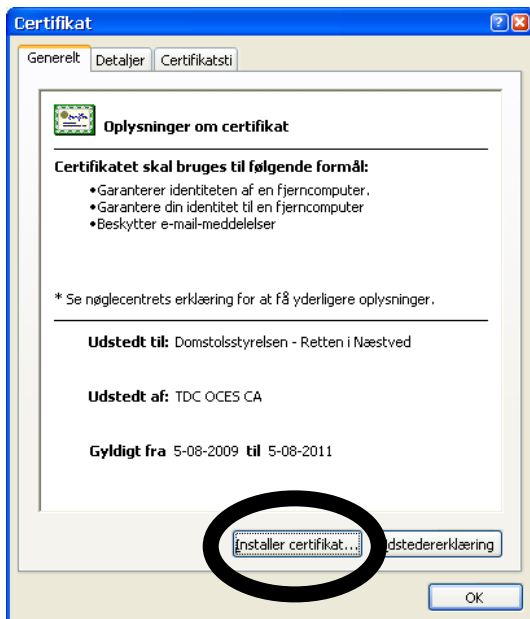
Certifikat

?
X

Generelt
Detaljer
Certifikatsti

Oplysninger om certifikat

Certifikatet skal bruges til følgende formål:

•Garanterer identiteten af en fjerncomputer.
•Garantere din identitet til en fjerncomputer
•Beskytter e-mail-meddelelser

* Se nøglecentrets erklæring for at få yderligere oplysninger.

Udstedt til: Domstolsstyrelsen - Retten i Næstved

Udstedt af: TDC OCES CA

Gyldigt fra 5-08-2009 til 5-08-2011

Installer certifikat...
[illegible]dstedererklæring

OK